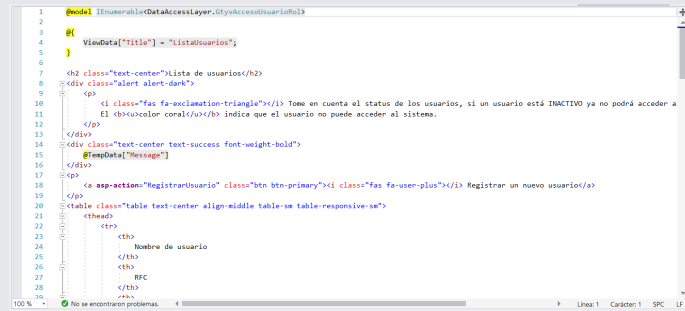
1 @model IEnumerable<DataAccessLayer.GtyvAccesoUsuarioRol>
2
3 @{
4     ViewData["Title"] = "ListaUsuarios";
5 }
6
7 <h2 class="text-center">Lista de usuarios</h2>
8 <div class="alert alert-dark">
9     <p>
10        <i class="fas fa-exclamation-triangle"></i> Tome en cuenta el status de los usuarios, si un usuario está INACTIVO ya no podrá acceder a
11        El <b><u>color coral</u></b> indica que el usuario no puede acceder al sistema.
12    </p>
13 </div>
14 <div class="text-center text-success font-weight-bold">
15     @TempData["Message"]
16 </div>
17 <p>
18     <a asp-action="RegistrarUsuario" class="btn btn-primary"><i class="fas fa-user-plus"></i> Registrar un nuevo usuario</a>
19 </p>
20 <table class="table text-center align-middle table-sm table-responsive-sm">
21     <thead>
22         <tr>
23             <th>
24                 Nombre de usuario
25             </th>
26             <th>
27                 RFC
28             </th>
29             <th>

100 %    No se encontraron problemas.    Línea: 1    Carácter: 1    SPC    LF